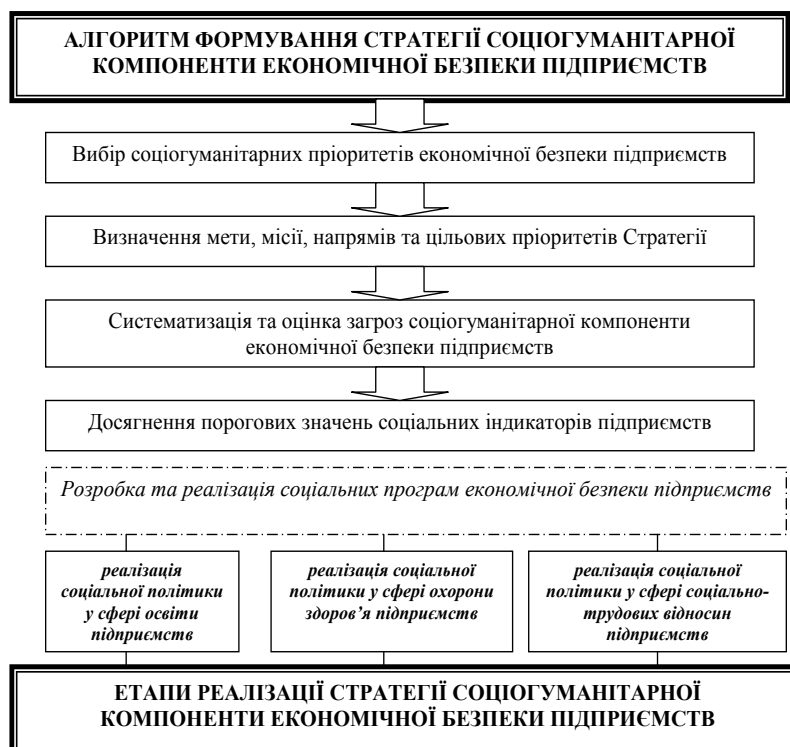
АЛГОРИТМ ФОРМУВАННЯ СТРАТЕГІЇ СОЦІОГУМАНІТАРНОЇ КОМПОНЕНТИ ЕКОНОМІЧНОЇ БЕЗПЕКИ ПІДПРИЄМСТВ

Вибір соціогуманітарних пріоритетів економічної безпеки підприємств

Визначення мети, місії, напрямів та цільових пріоритетів Стратегії

Систематизація та оцінка загроз соціогуманітарної компоненти економічної безпеки підприємств

Досягнення порогових значень соціальних індикаторів підприємств

*Розробка та реалізація соціальних програм економічної безпеки підприємств*

***реалізація соціальної політики у сфері освіти підприємств***

***реалізація соціальної політики у сфері охорони здоров'я підприємств***

***реалізація соціальної політики у сфері соціально-трудових відносин підприємств***

ЕТАПИ РЕАЛІЗАЦІЇ СТРАТЕГІЇ СОЦІОГУМАНІТАРНОЇ КОМПОНЕНТИ ЕКОНОМІЧНОЇ БЕЗПЕКИ ПІДПРИЄМСТВ